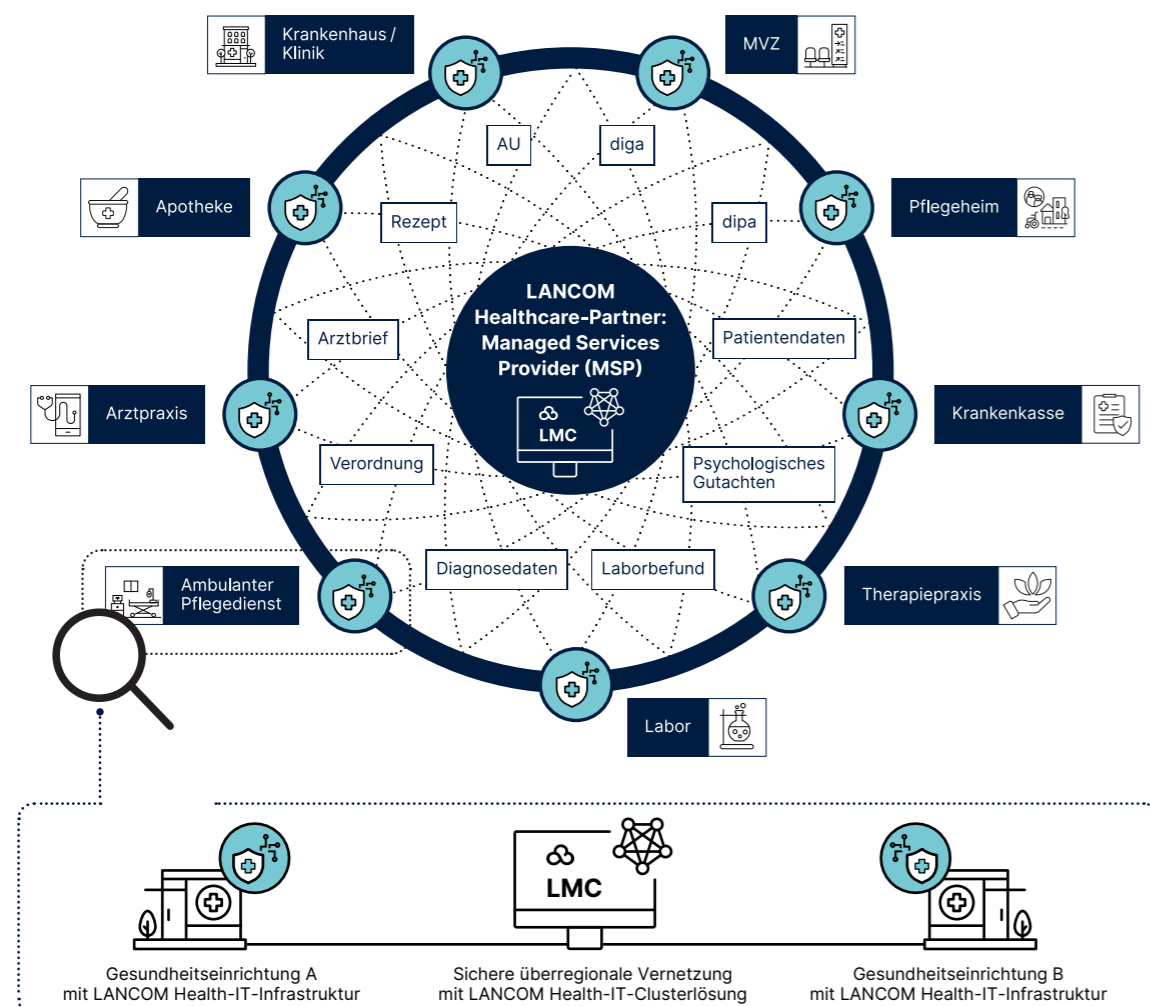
Krankenhaus / Klinik

MVZ

Apotheke

Pflegeheim

Arztpraxis

Krankenkasse

Ambulanter Pflegedienst

Therapiepraxis

Labor

AU

diga

Rezept

dipa

LANCOM Healthcare-Partner: Managed Services Provider (MSP)

LMC

Arztbrief

Patientendaten

Verordnung

Psychologisches Gutachten

Diagnosedaten

Laborbefund

LMC

Gesundheitseinrichtung A mit LANCOM Health-IT-Infrastruktur

Sichere überregionale Vernetzung mit LANCOM Health-IT-Clusterlösung

Gesundheitseinrichtung B mit LANCOM Health-IT-Infrastruktur